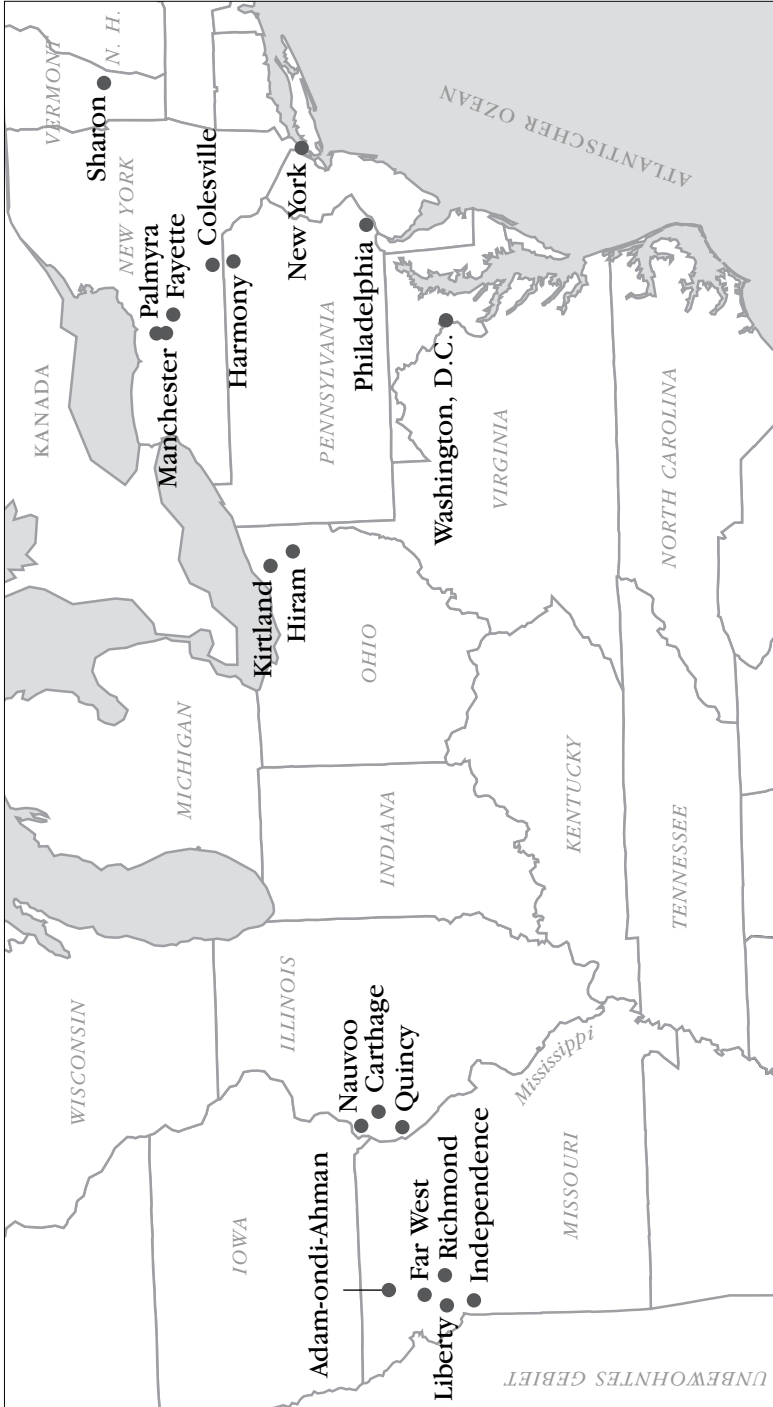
VERMONT
N. H.
Sharon
NEW YORK
Palmyra
Fayette
Colesville
Manchester
Harmony
New York
ATLANTISCHER OZEAN
KANADA
PENNSYLVANIA
Philadelphia
Washington, D.C.
VIRGINIA
NORTH CAROLINA
Kirtland
Hiram
OHIO
MICHIGAN
INDIANA
KENTUCKY
TENNESSEE
WISCONSIN
ILLINOIS
Nauvoo
Carthage
Quincy
Mississippi
MISSOURI
IOWA
Adam-ondi-Ahman
Far West
Richmond
Independence
Liberty
UNBEWOHNTES GEBIET